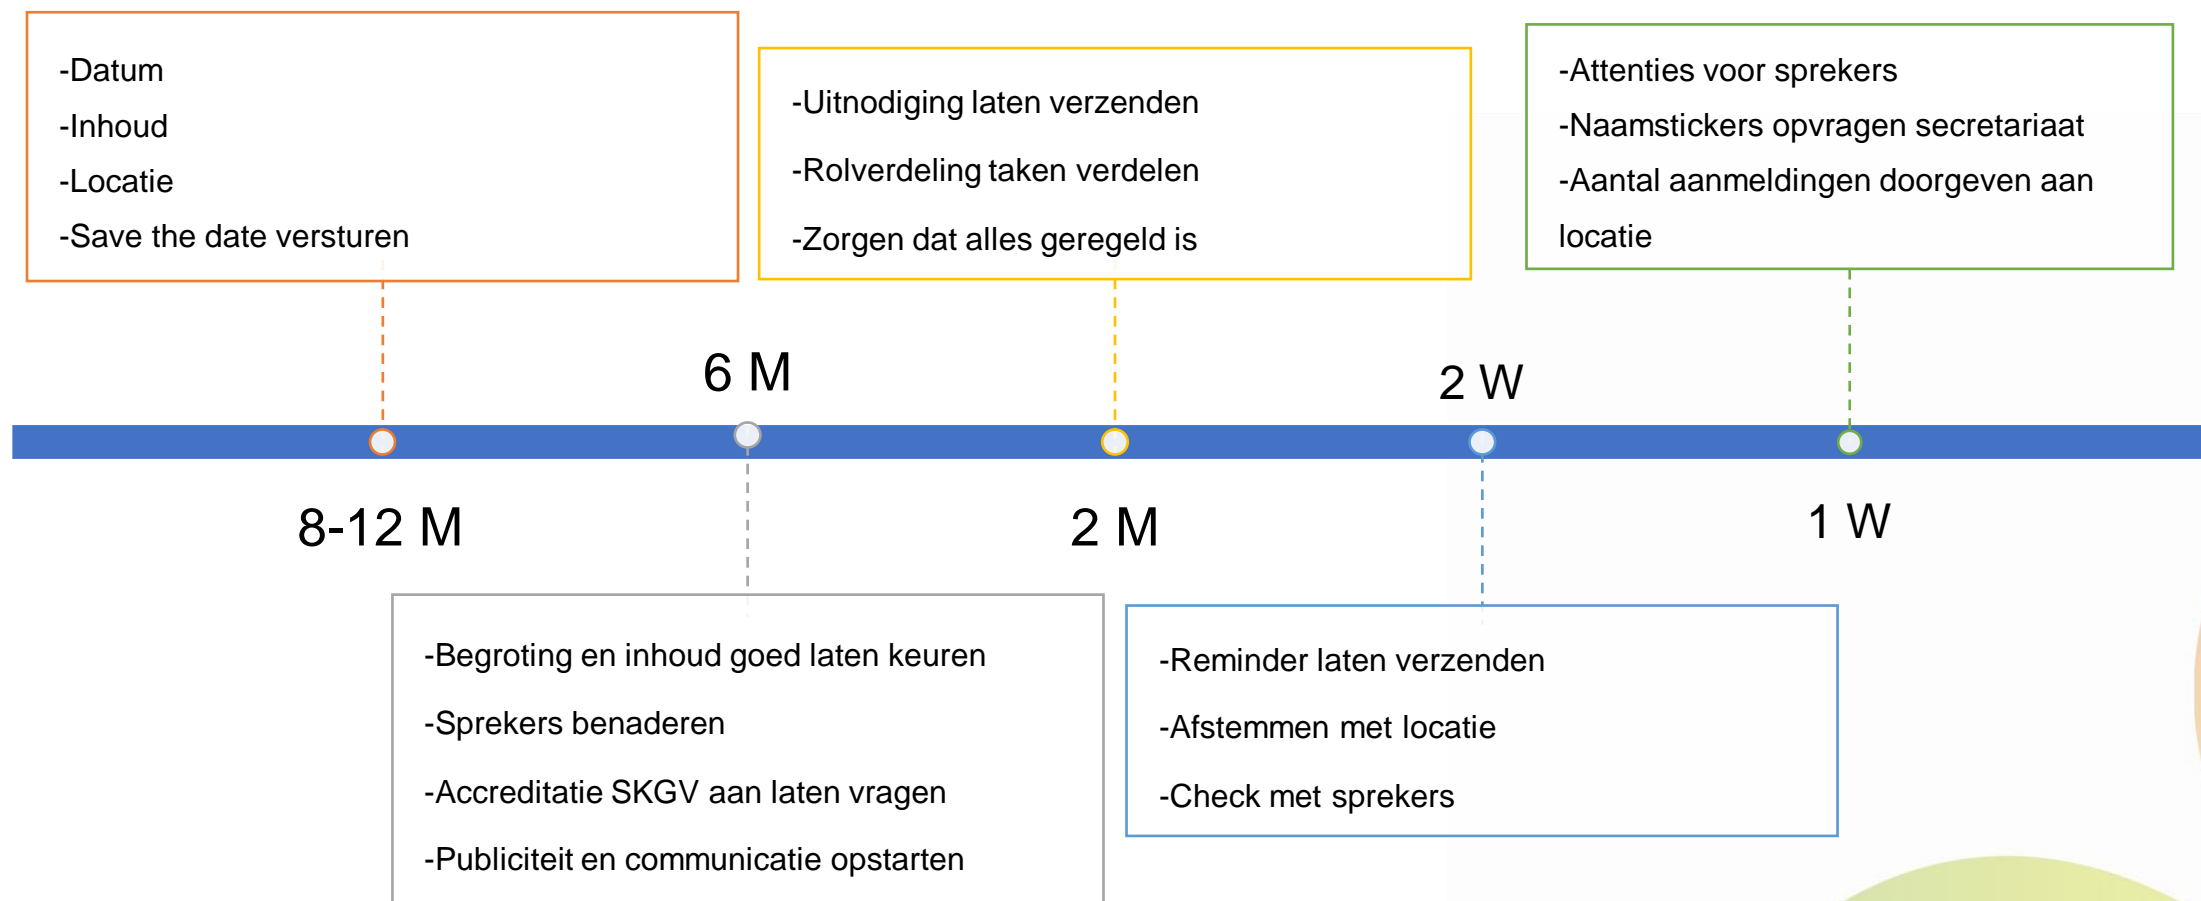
-Datum

-Inhoud

-Locatie

-Save the date versturen

-Uitnodiging laten verzenden

-Rolverdeling taken verdelen

-Zorgen dat alles geregeld is

-Attenties voor sprekers

-Naamstickers opvragen secretariaat

-Aantal aanmeldingen doorgeven aan locatie

6 M

2 W

8-12 M

2 M

1 W

-Begroting en inhoud goed laten keuren

-Sprekers benaderen

-Accreditatie SKGV aan laten vragen

-Publiciteit en communicatie opstarten

-Reminder laten verzenden

-Afstemmen met locatie

-Check met sprekers